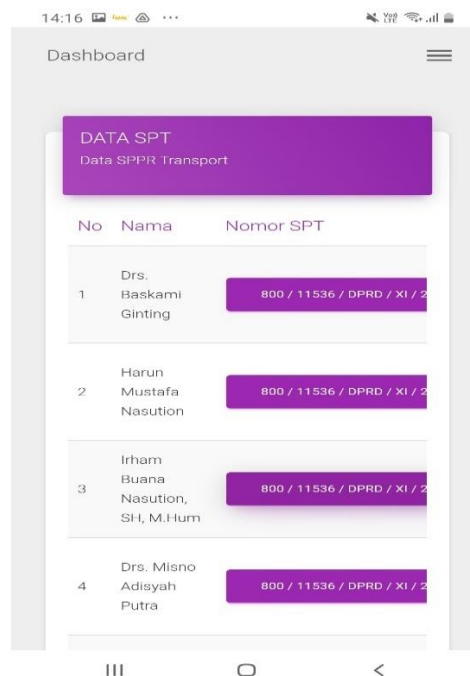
14:16 ···

Dashboard

DATA SPT
Data SPPR Transport

| No | Nama | Nomor SPT |
|---|---|---|
| 1 | Drs. Baskami Ginting | 800 / 11536 / DPRD / XI / 2 |
| 2 | Harun Mustafa Nasution | 800 / 11536 / DPRD / XI / 2 |
| 3 | Irham Buana Nasution, SH, M.Hum | 800 / 11536 / DPRD / XI / 2 |
| 4 | Drs. Misno Adisyah Putra | 800 / 11536 / DPRD / XI / 2 |